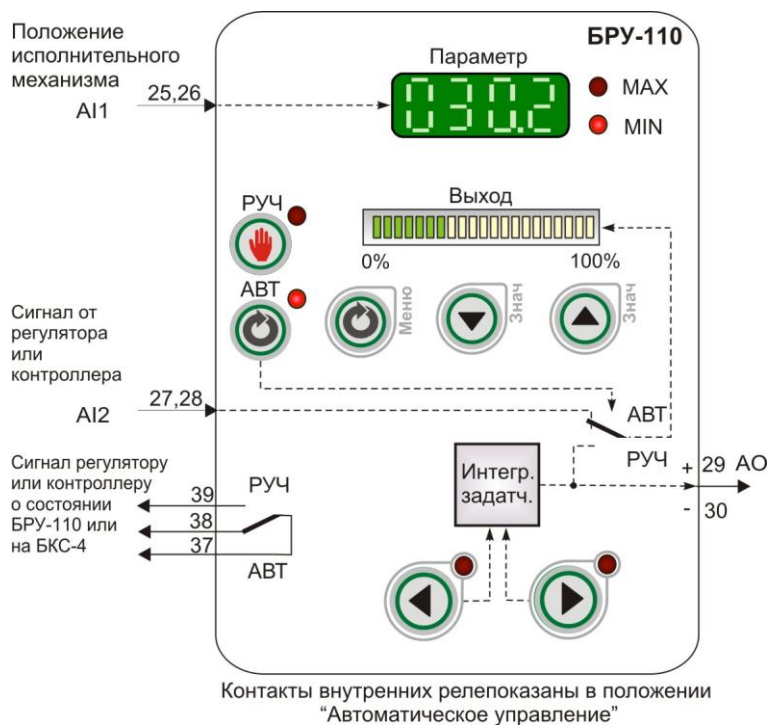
Положение исполнительного механизма

25,26

AI1

БРУ-110

Параметр

030.2

MAX

MIN

РУЧ

Выход

0%

100%

АВТ

Меню

Знач

Знач

Сигнал от регулятора или контроллера

27,28

AI2

АВТ

РУЧ

Сигнал регулятору или контроллеру о состоянии БРУ-110 или на БКС-4

39

38

37

РУЧ

АВТ

Интегр. задатч.

+ 29 AO

- 30

Контакты внутренних релепоказаны в положении "Автоматическое управление"